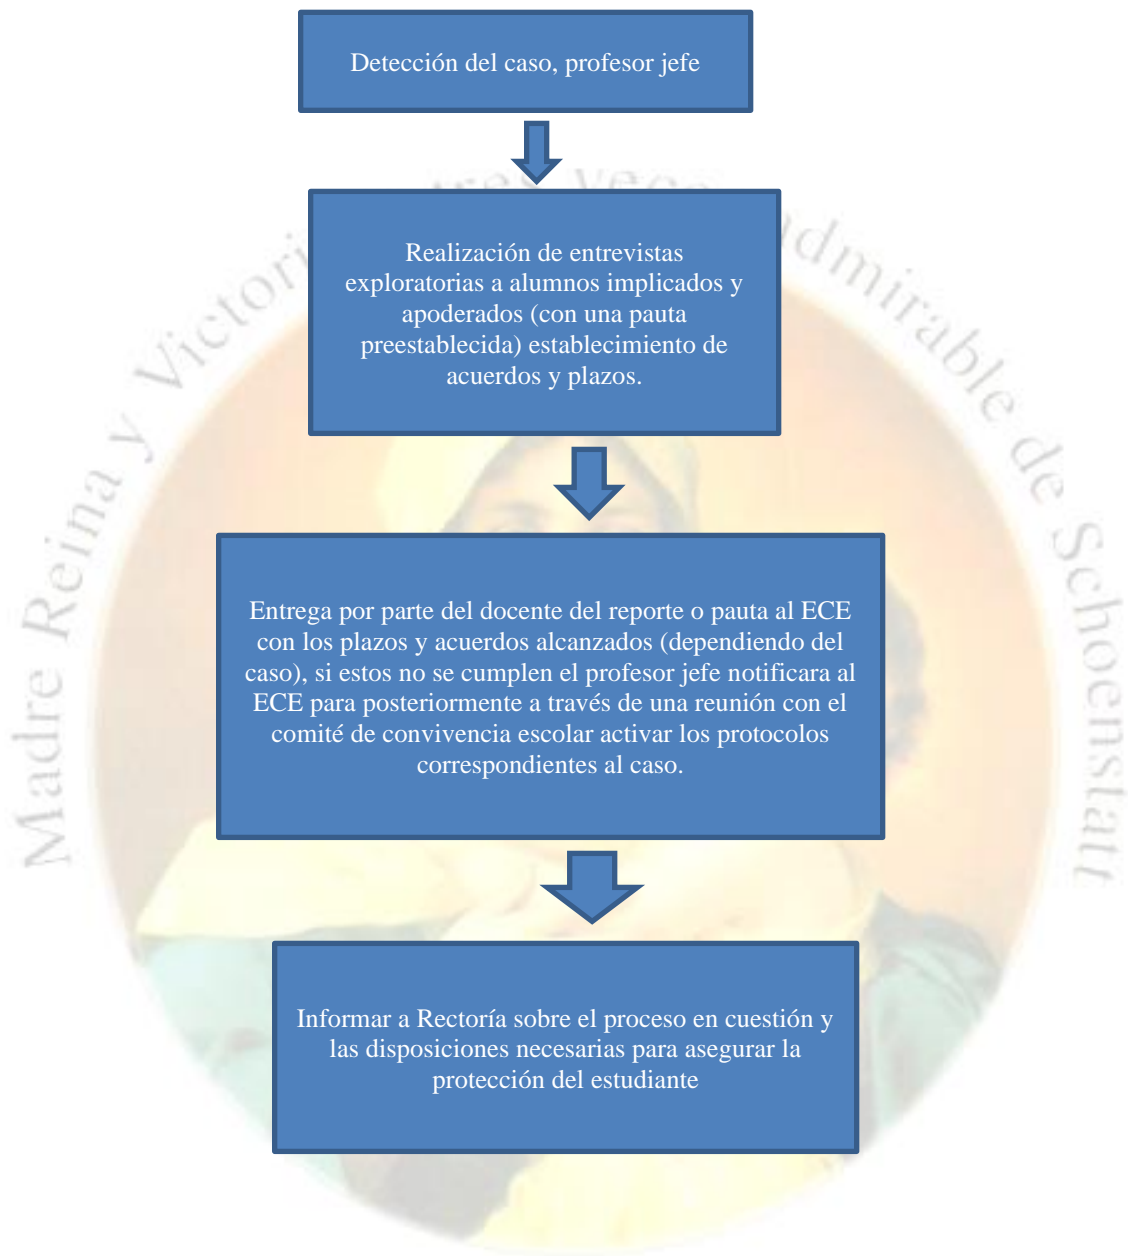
Detección del caso, profesor jefe

Realización de entrevistas exploratorias a alumnos implicados y apoderados (con una pauta preestablecida) establecimiento de acuerdos y plazos.

Entrega por parte del docente del reporte o pauta al ECE con los plazos y acuerdos alcanzados (dependiendo del caso), si estos no se cumplen el profesor jefe notificara al ECE para posteriormente a través de una reunión con el comité de convivencia escolar activar los protocolos correspondientes al caso.

Informar a Rectoría sobre el proceso en cuestión y las disposiciones necesarias para asegurar la protección del estudiante

Madre Reina y Victoriosa Tres Veces Admirable de Schoenstatt